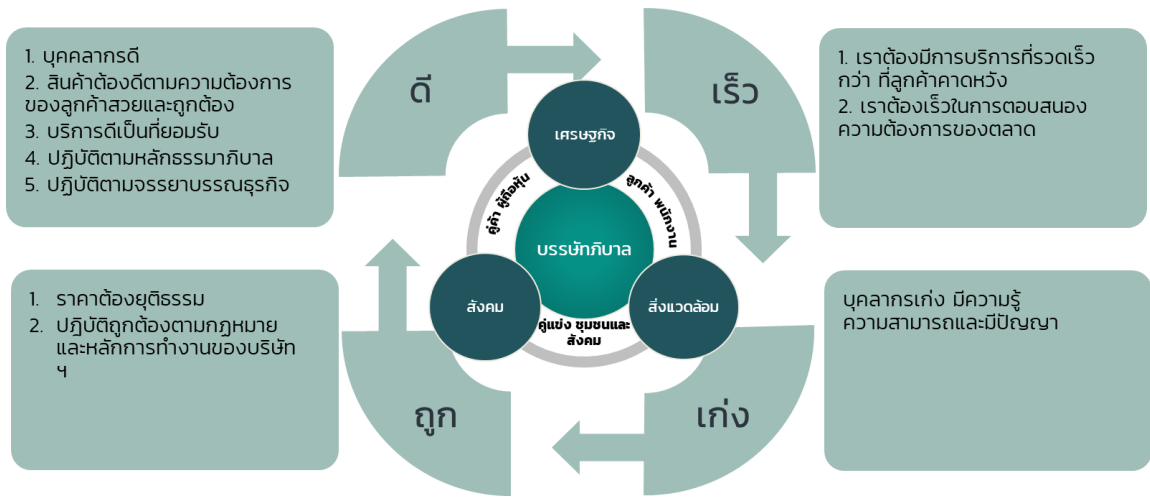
1. บุคคลากรดี
2. สินค้าต้องดีตามความต้องการของลูกค้าสวยและถูกต้อง
3. บริการดีเป็นที่ยอมรับ
4. ปฏิบัติตามหลักธรรมาภิบาล
5. ปฏิบัติตามจรรยาบรรณธุรกิจ

ดี

เร็ว

1. เราต้องมีการบริการที่รวดเร็วกว่า ที่ลูกค้าคาดหวัง
2. เราต้องเร็วในการตอบสนองความต้องการของตลาด

เศรษฐกิจ

คู่ค้า ผู้ถือหุ้น

ลูกค้า พนักงาน

บรรษัทภิบาล

สังคม

สิ่งแวดล้อม

คู่แข่ง ชุมชนและสังคม

1. ราคาต้องยุติธรรม
2. ปฏิบัติถูกต้องตามกฎหมายและหลักการทำงานของบริษัท ฯ

บุคลากรเก่ง มีความรู้ความสามารถและมีปัญญา

ถูก

เก่ง